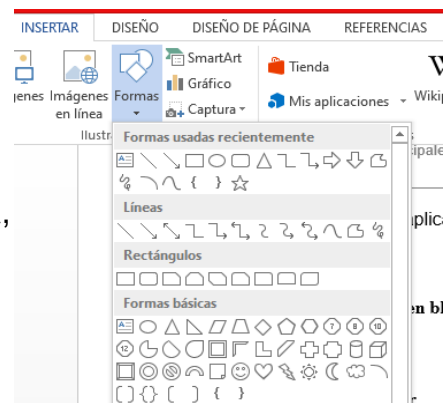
INSERTAR DISEÑO DISEÑO DE PÁGINA REFERENCIAS

genes Imágenes en línea Formas SmartArt Gráfico Captura Tienda Mis aplicaciones Wikip

Ilustr

Formas usadas recientemente

Líneas

Rectángulos

Formas básicas

,

plica

en bl